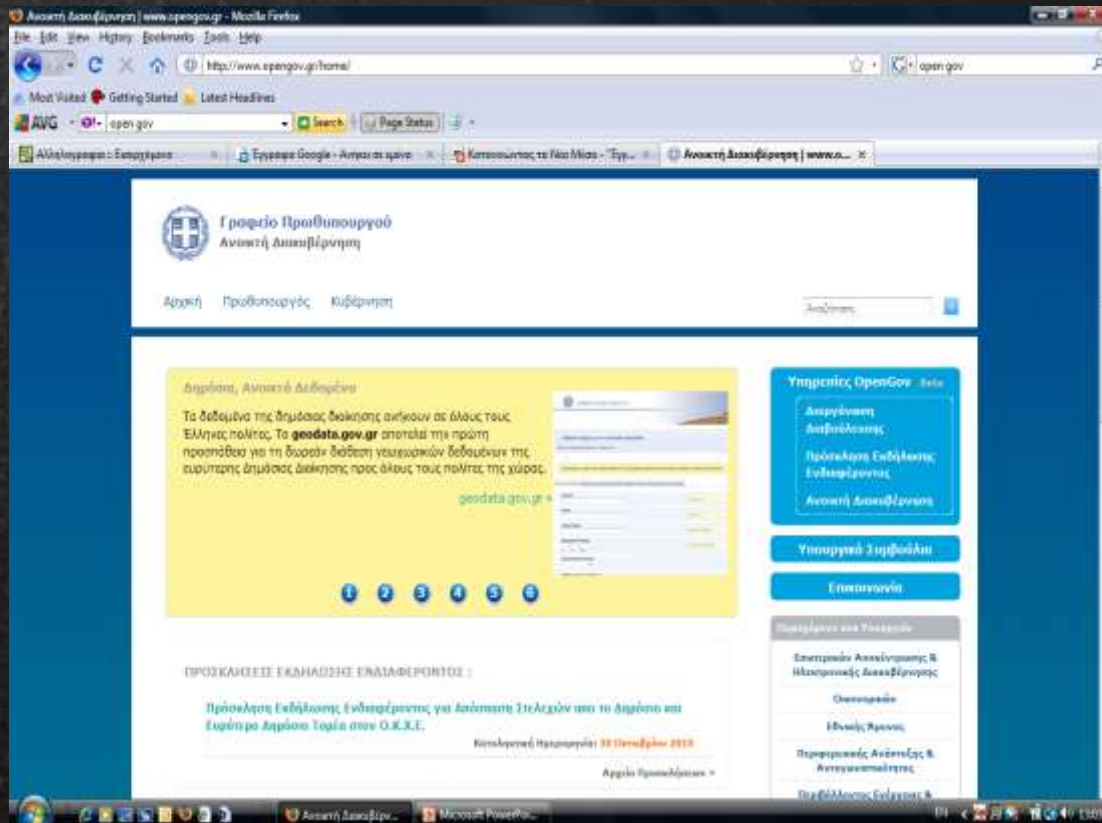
Ανοικτή Διακυβέρνηση | www.opengov.gr - Mozilla Firefox

File Edit View History Bookmarks Tools Help

http://www.opengov.gr/home/

open gov

Most Visited Getting Started Latest Headlines

AVG open gov Search Page Status

Αλληλογραφία : Εισερχόμενα | Έγγραφα Google - Ανήκει σε εμένα | Κατοικώντας τα Νέα Μέσα - "Εγγ... | Ανοικτή Διακυβέρνηση | www.o...

Γραφείο Πρωθυπουργού
Ανοικτή Διακυβέρνηση

Αρχική Πρωθυπουργός Κυβέρνηση

Αναζήτηση

Δημόσια, Ανοικτά Δεδομένα

Τα δεδομένα της δημόσιας διοίκησης ανήκουν σε όλους τους Έλληνες πολίτες. Το geodata.gov.gr αποτελεί την πρώτη προσπάθεια για τη δωρεάν διάθεση γεωχωρικών δεδομένων της ευρύτερης δημόσιας διοίκησης προς όλους τους πολίτες της χώρας.

geodata.gov.gr »

1 2 3 4 5 6

Υπηρεσίες OpenGov Beta

Διαβούλευση Διαβούλευσης

Πρόσκληση Εκδήλωσης Ενδιαφέροντος

Ανοικτή Διακυβέρνηση

Υπουργικό Συμβούλιο

Επικοινωνία

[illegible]

Επιτροπή Αναδιάρθρωσης & Ηλεκτρονικής Διακυβέρνησης

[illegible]

Εθνικής Άμυνας

Περιφερειακής Ανάπτυξης & Ανταγωνιστικότητας

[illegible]

ΠΡΟΣΚΛΗΣΕΙΣ ΕΚΔΗΛΩΣΗΣ ΕΝΔΙΑΦΕΡΟΝΤΟΣ :

Πρόσκληση Εκδήλωσης Ενδιαφέροντος για Απόσπαση Στελεχών απο το Δημόσιο και Ευρύτερο Δημόσιο Τομέα στον Ο.Κ.Χ.Ε.

Καταληκτική Ημερομηνία: 30 Οκτωβρίου 2010

Αρχείο Προσκλήσεων »

Ανοικτή Διακυβέρν... Microsoft PowerPoi...